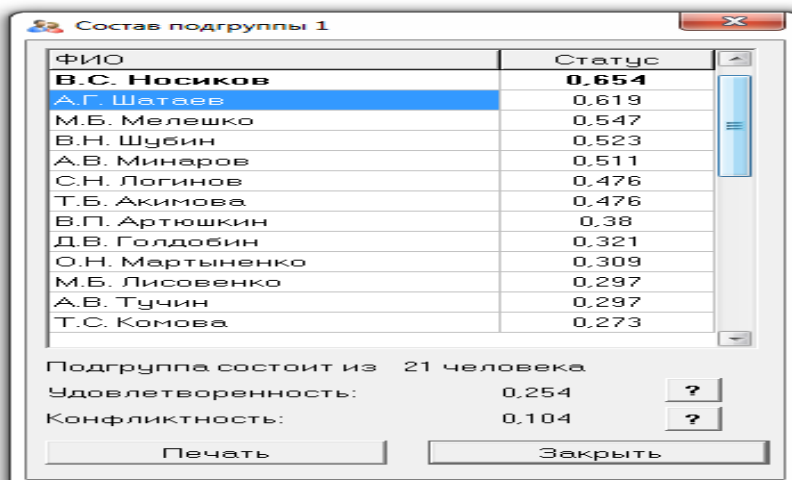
Состав подгруппы 1

| ФИО | Статус |
|---|---|
| В.С. Носиков | 0,654 |
| А.Г. Шатаев | 0,619 |
| М.Б. Мелешко | 0,547 |
| В.Н. Шубин | 0,523 |
| А.В. Минаров | 0,511 |
| С.Н. Логинов | 0,476 |
| Т.Б. Акимова | 0,476 |
| В.П. Артюшкин | 0,38 |
| Д.В. Голдобин | 0,321 |
| О.Н. Мартыненко | 0,309 |
| М.Б. Лисовенко | 0,297 |
| А.В. Тучин | 0,297 |
| Т.С. Комова | 0,273 |

Подгруппа состоит из 21 человека
Удовлетворенность: 0,254 ?
Конфликтность: 0,104 ?

Печать
Закрыть